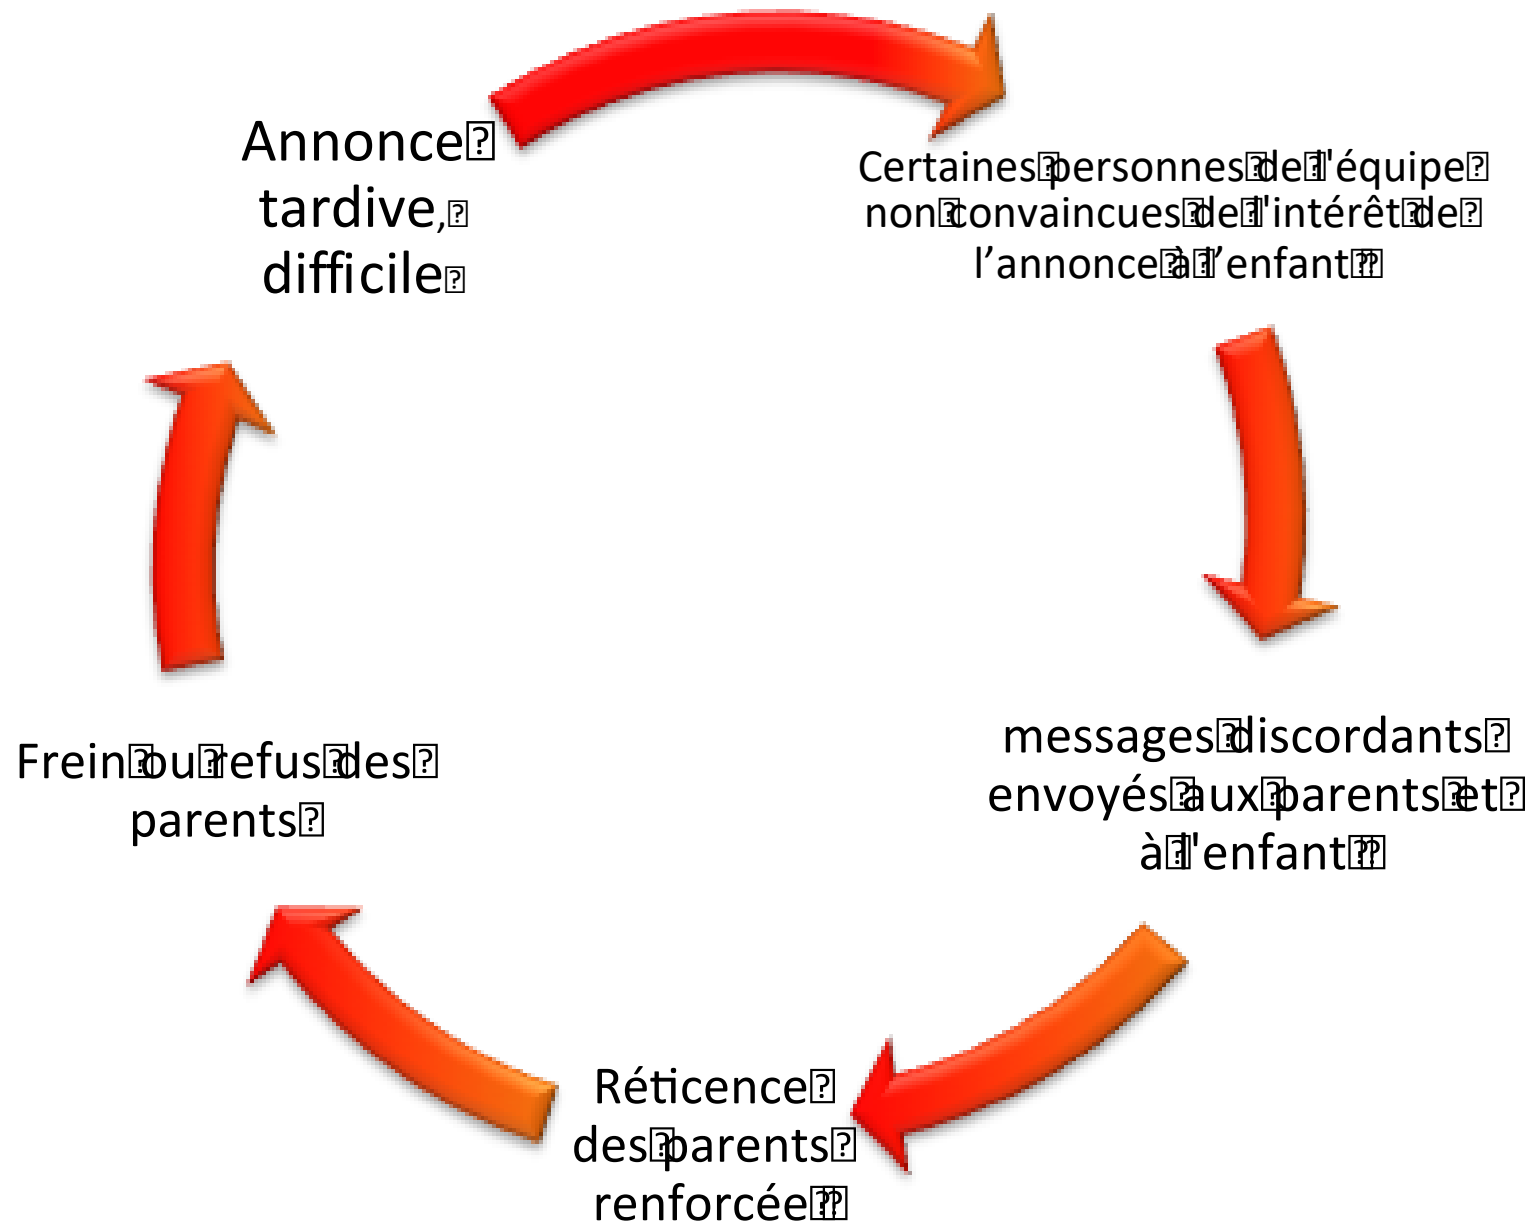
Annonce tardive, difficile

Certaines personnes de l'équipe non convaincues de l'intérêt de l'annonce à l'enfant

messages discordants envoyés aux parents et à l'enfant

Réticence des parents renforcée

Frein ou refus des parents